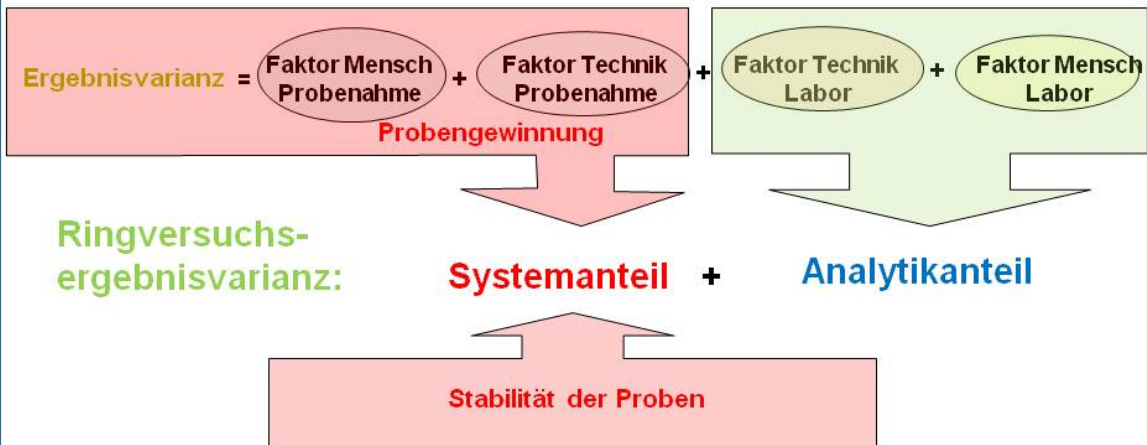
Ergebnisvarianz = Faktor Mensch Probenahme + Faktor Technik Probenahme + Faktor Technik Labor + Faktor Mensch Labor

Probengewinnung

Ringversuchsergebnisvarianz: Systemanteil + Analytikanteil

Stabilität der Proben